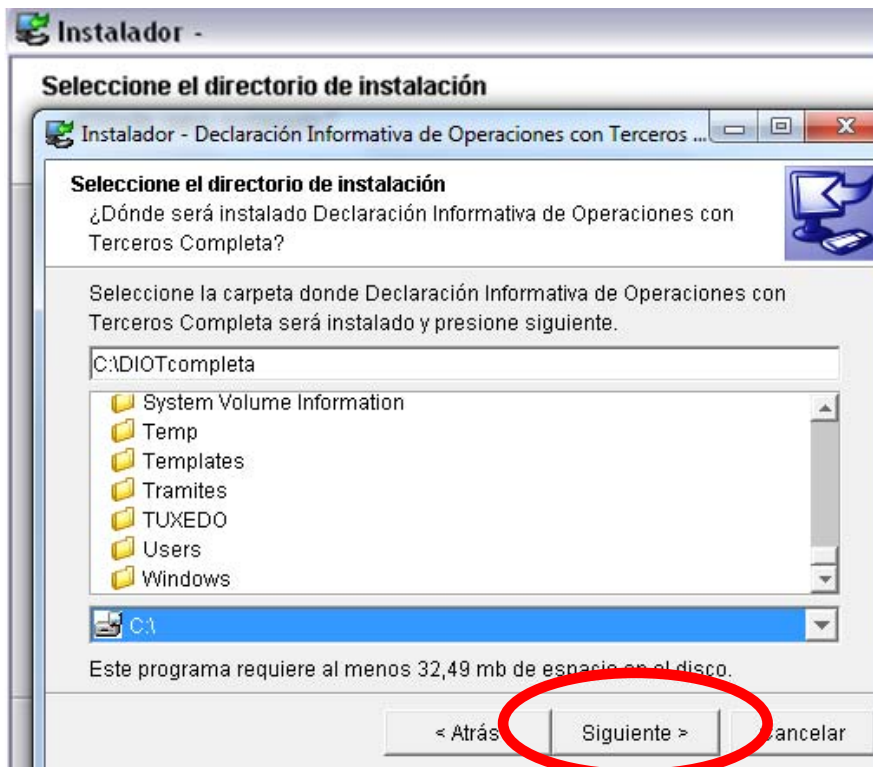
Instalador -

Seleccione el directorio de instalación

Instalador - Declaración Informativa de Operaciones con Terceros ...

Seleccione el directorio de instalación
¿Dónde será instalado Declaración Informativa de Operaciones con Terceros Completa?

Seleccione la carpeta donde Declaración Informativa de Operaciones con Terceros Completa será instalado y presione siguiente.

C:\DIOTcompleta

System Volume Information
Temp
Templates
Tramites
TUXEDO
Users
Windows

C:\

Este programa requiere al menos 32,49 mb de espacio en el disco.

< Atrás | Siguiente > | Cancelar